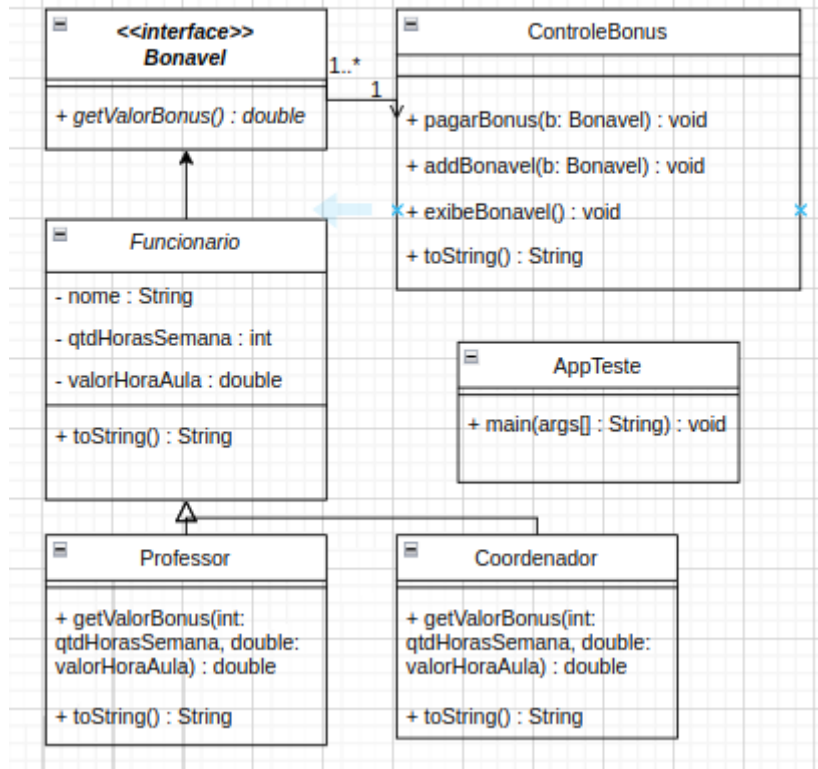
<<interface>>
Bonavel

+ getValorBonus() : double

1..*

1

ControleBonus

+ pagarBonus(b: Bonavel) : void

+ addBonavel(b: Bonavel) : void

+ exibeBonavel() : void

+ toString() : String

Funcionario

- nome : String

- qtdHorasSemana : int

- valorHoraAula : double

+ toString() : String

AppTeste

+ main(args[] : String) : void

Professor

+ getValorBonus(int: qtdHorasSemana, double: valorHoraAula) : double

+ toString() : String

Coordenador

+ getValorBonus(int: qtdHorasSemana, double: valorHoraAula) : double

+ toString() : String